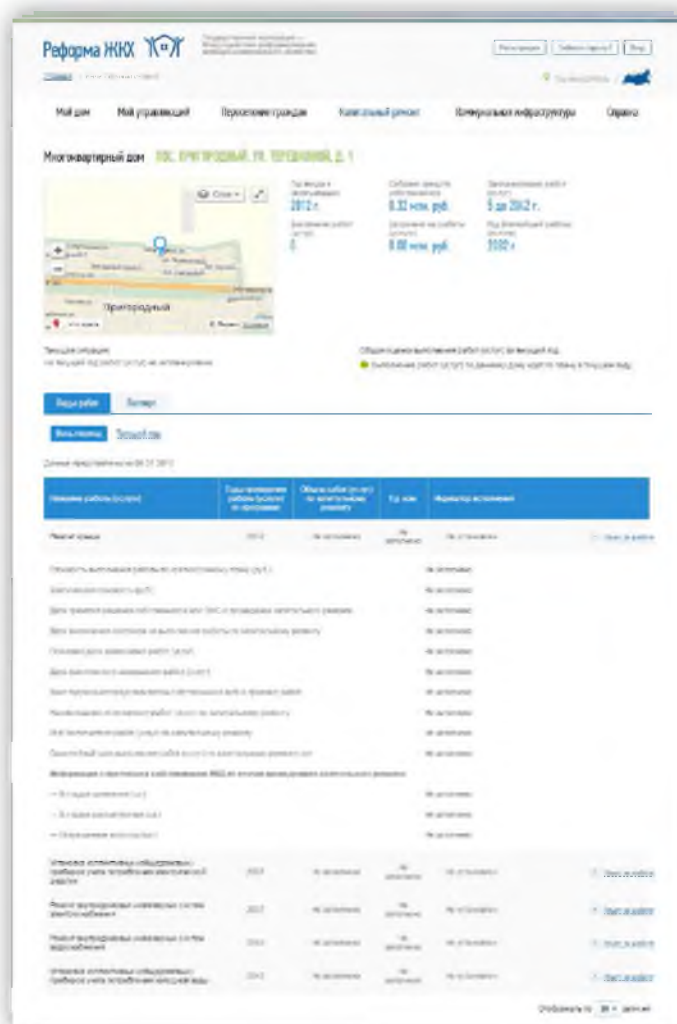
Реформа ЖКХ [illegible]

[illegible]

Мой дом | Мой управляющий | Переселение граждан | Капитальный ремонт | Коммунальная инфраструктура | Справка

Многоквартирный дом пос. Пригородный, ул. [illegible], д. 1

2013 г.

0,32 млн. руб.

5 до 2042 г.

0

0,00 млн. руб.

2032 г.

Пригородный

Виды работ | Паспорт

Данные представлены на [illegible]

| Название работы (услуги) | Год проведения работы (услуги) по программе | Объем работ (услуг) по капитальному ремонту | Ед. изм. | Индикатор исполнения | |
|---|---|---|---|---|---|
| Ремонт крыши | 2013 | Не заполнено | Не заполнено | Не установлен | Отчет по работе |
| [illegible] | 2013 | Не заполнено | Не заполнено | Не установлен | Отчет по работе |
| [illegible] | 2013 | Не заполнено | Не заполнено | Не установлен | Отчет по работе |
| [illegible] | 2013 | Не заполнено | Не заполнено | Не установлен | Отчет по работе |
| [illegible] | 2013 | Не заполнено | Не заполнено | Не установлен | Отчет по работе |

Отображать по 25 записей